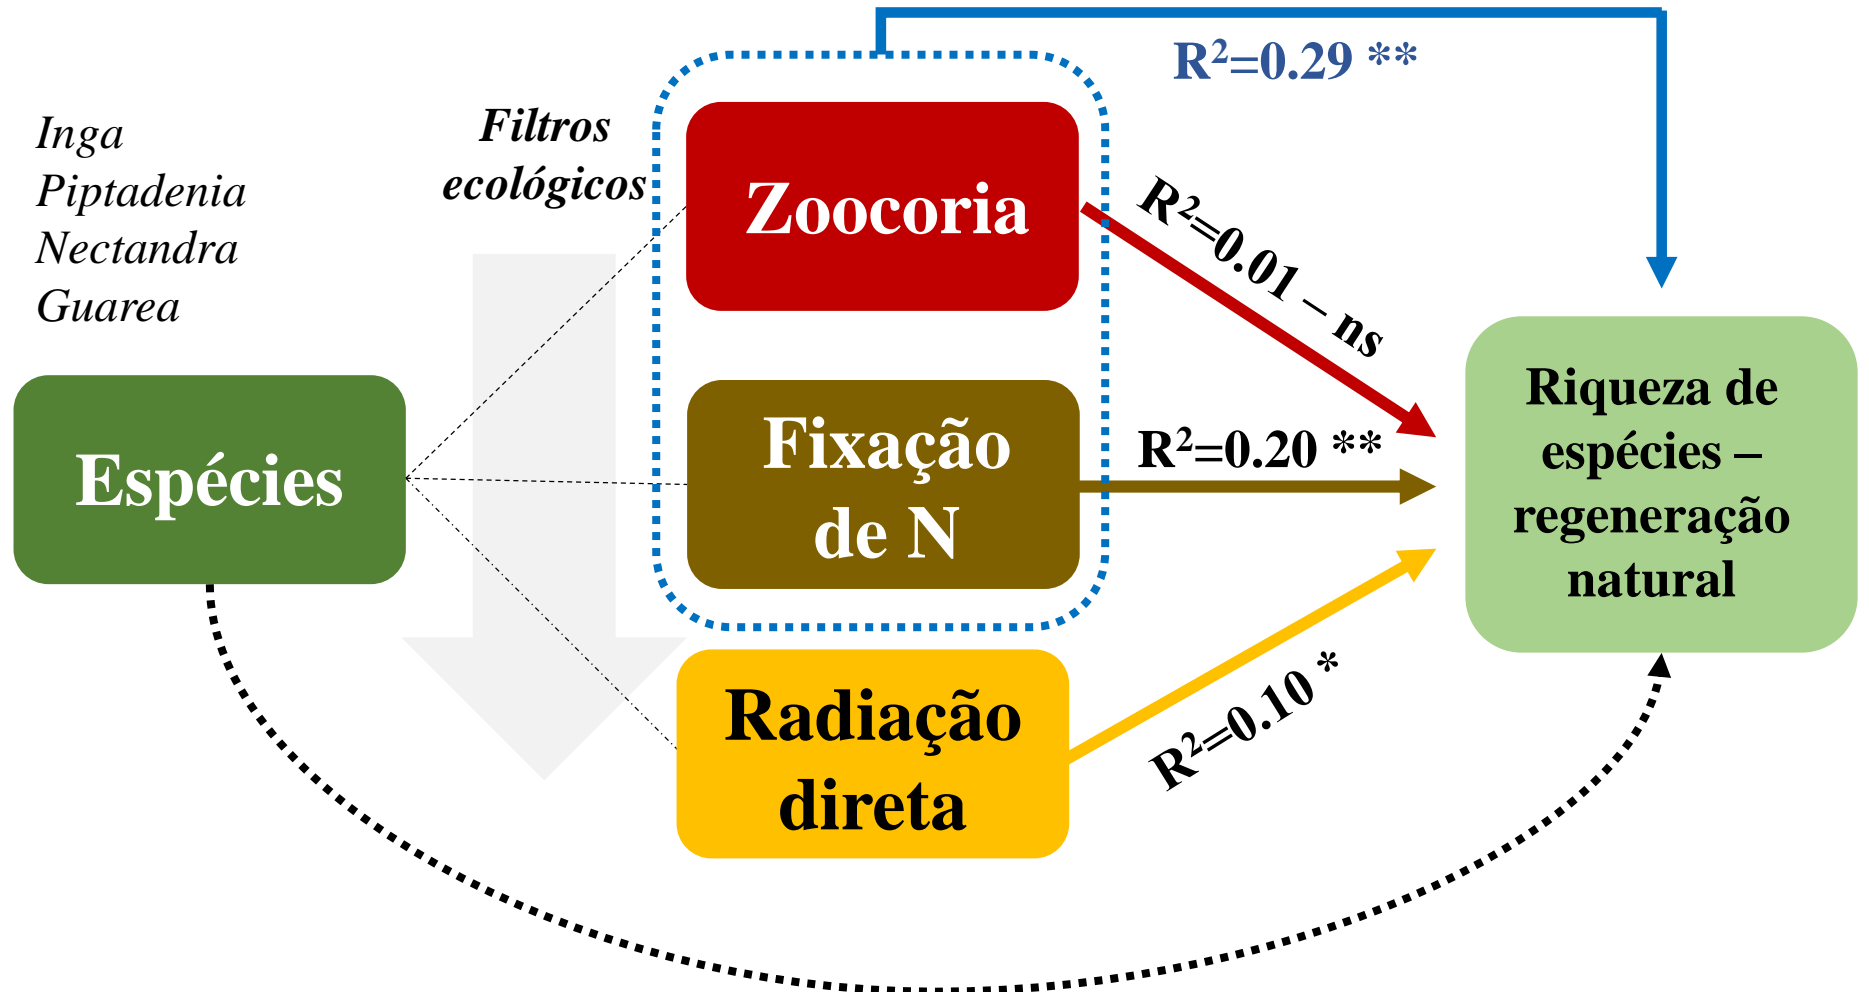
$R^2$=0.29 **

Inga
Piptadenia
Nectandra
Guarea

Filtros ecológicos

Zoocoria

$R^2$=0.01 – ns

Espécies

Fixação de N

$R^2$=0.20 **

Riqueza de espécies – regeneração natural

Radiação direta

$R^2$=0.10 *